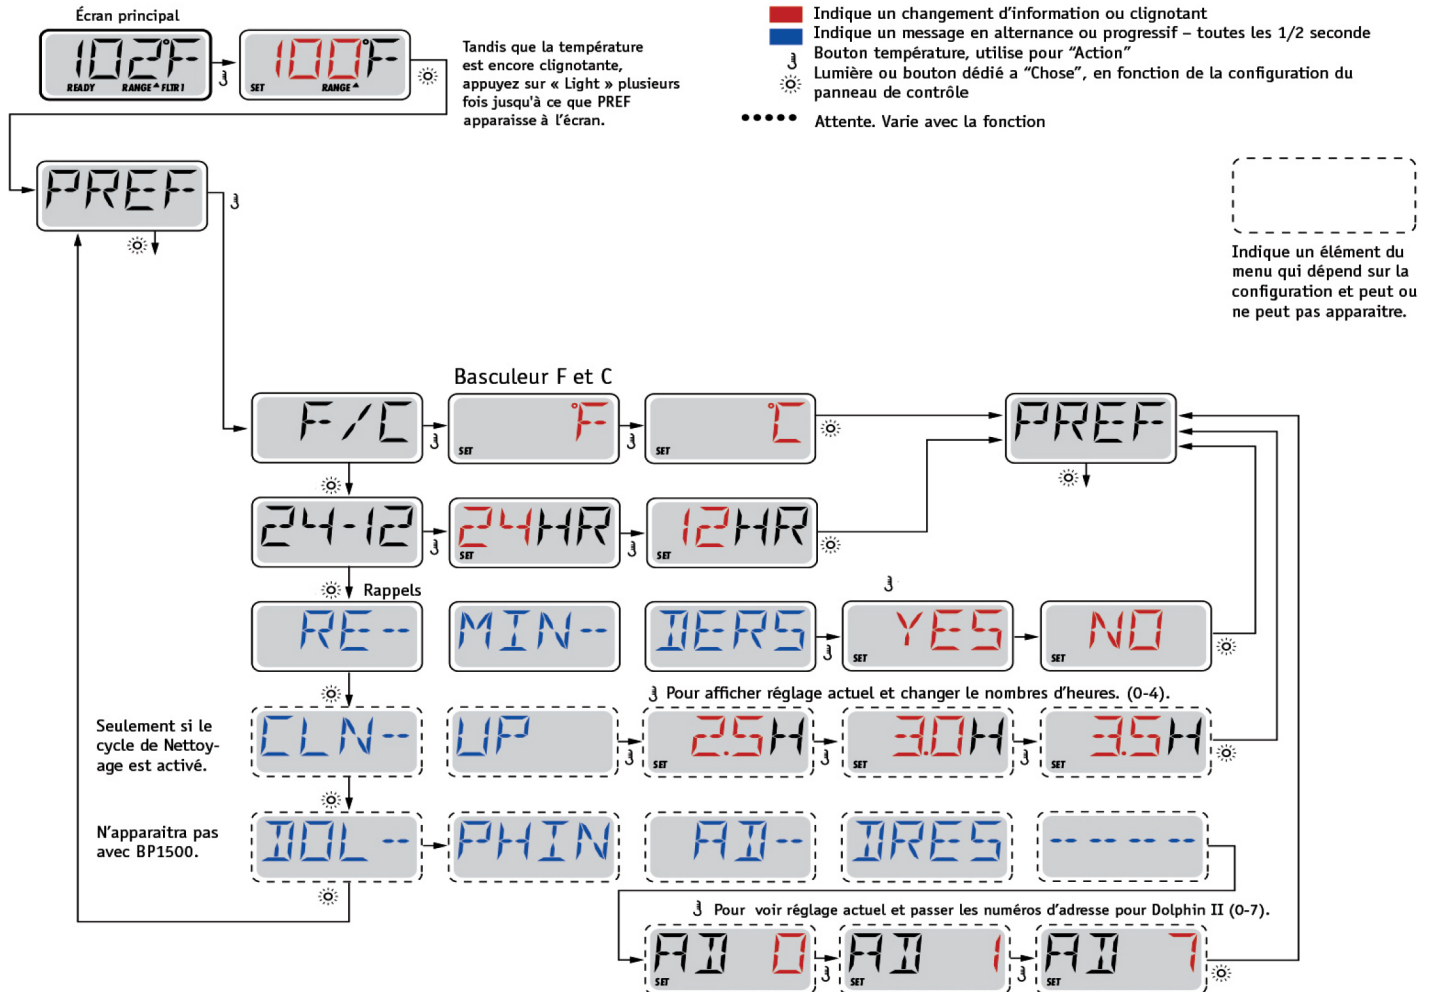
Écran principal

102°F READY RANGE FLTR 1

100°F SET RANGE

Tandis que la température est encore clignotante, appuyez sur « Light » plusieurs fois jusqu'à ce que PREF apparaisse à l'écran.

Indique un changement d'information ou clignotant
Indique un message en alternance ou progressif – toutes les 1/2 seconde
Bouton température, utilise pour "Action"
Lumière ou bouton dédié a "Chose", en fonction de la configuration du panneau de contrôle
Attente. Varie avec la fonction

Indique un élément du menu qui dépend sur la configuration et peut ou ne peut pas apparaitre.

PREF

Basculeur F et C

F/C
°F SET
°C SET
PREF

24-12
24HR SET
12HR SET

Rappels
RE--
MIN--
DERS
YES SET
NO SET

Pour afficher réglage actuel et changer le nombres d'heures. (0-4).

Seulement si le cycle de Nettoyage est activé.
CLN--
UP
2.5H SET
3.0H SET
3.5H SET

N'apparaitra pas avec BP1500.
DOL--
PHIN
AD--
DRES
-- -- -- --

Pour voir réglage actuel et passer les numéros d'adresse pour Dolphin II (0-7).
AD 0 SET
AD 1 SET
AD 7 SET